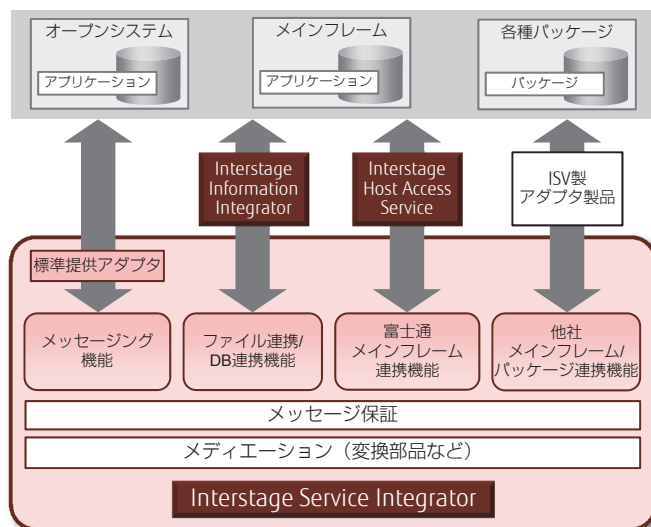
オープンシステム
アプリケーション

メインフレーム
アプリケーション

各種パッケージ
パッケージ

Interstage Information Integrator

Interstage Host Access Service

ISV製 アダプタ製品

標準提供アダプタ

メッセージング機能

ファイル連携/ DB連携機能

富士通 メインフレーム 連携機能

他社 メインフレーム/ パッケージ連携機能

メッセージ保証

メディエーション（変換部品など）

Interstage Service Integrator